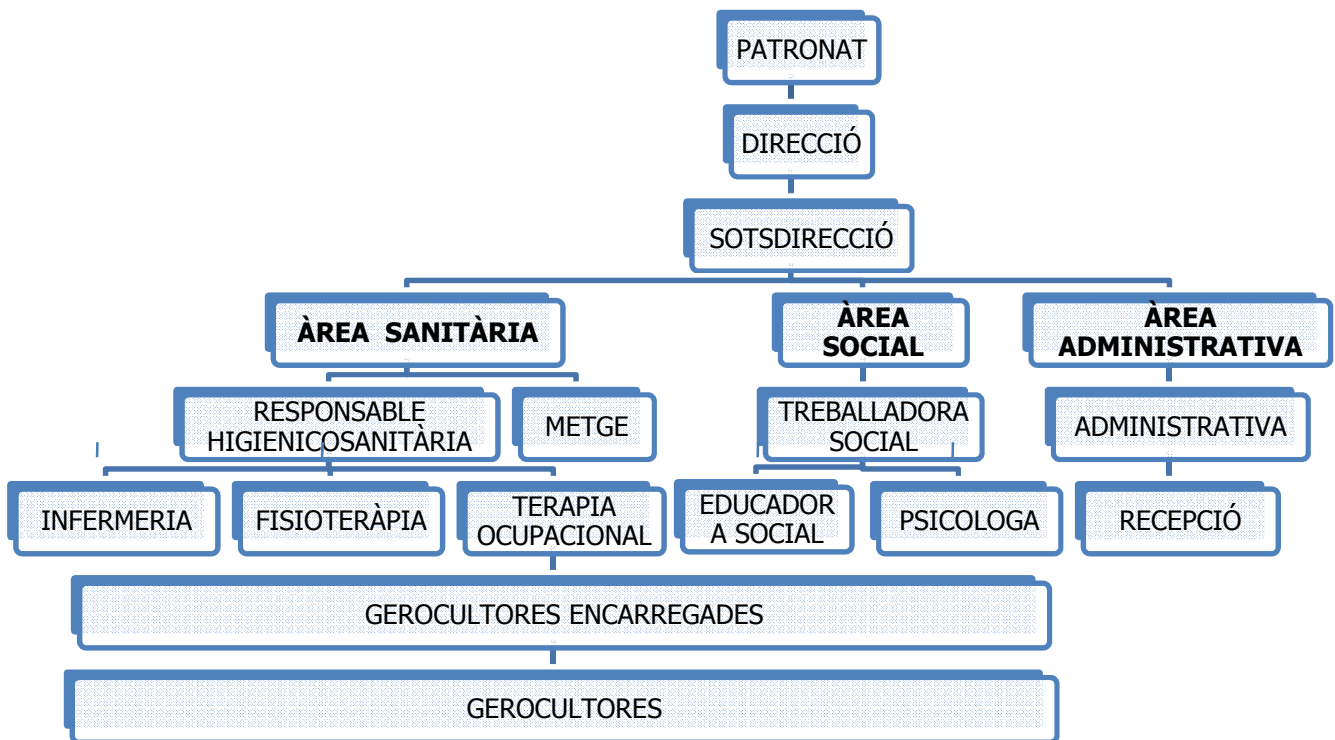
PATRONAT

DIRECCIÓ

SOTSDIRECCIÓ

ÀREA SANITÀRIA

ÀREA SOCIAL

ÀREA ADMINISTRATIVA

RESPONSABLE HIGIENICOSANITÀRIA

METGE

TREBALLADORA SOCIAL

ADMINISTRATIVA

INFERMERIA

FISIOTERÀPIA

TERAPIA OCUPACIONAL

EDUCADOR A SOCIAL

PSICOLOGA

RECEPCIÓ

GEROCULTORES ENCARREGADES

GEROCULTORES